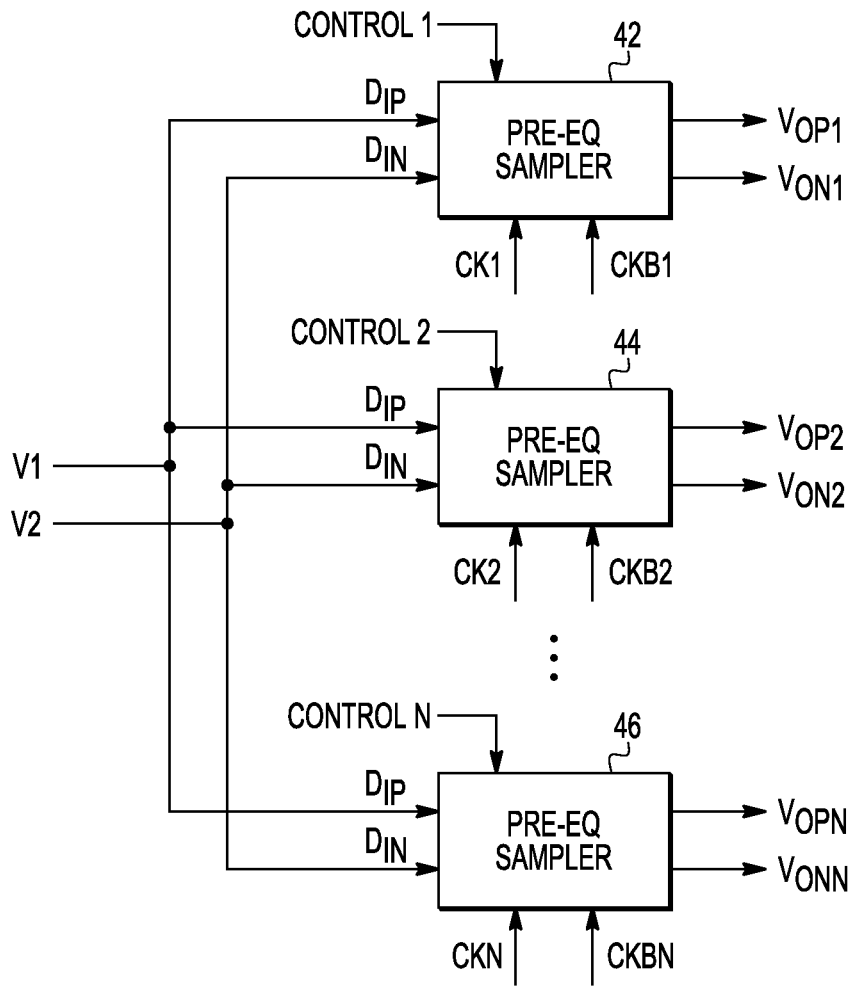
CONTROL 1

42

$D_{IP}$

$D_{IN}$

PRE-EQ SAMPLER

$V_{OP1}$

$V_{ON1}$

CK1

CKB1

CONTROL 2

44

$D_{IP}$

$D_{IN}$

PRE-EQ SAMPLER

$V_{OP2}$

$V_{ON2}$

V1

V2

CK2

CKB2

CONTROL N

46

$D_{IP}$

$D_{IN}$

PRE-EQ SAMPLER

$V_{OPN}$

$V_{ONN}$

CKN

CKBN